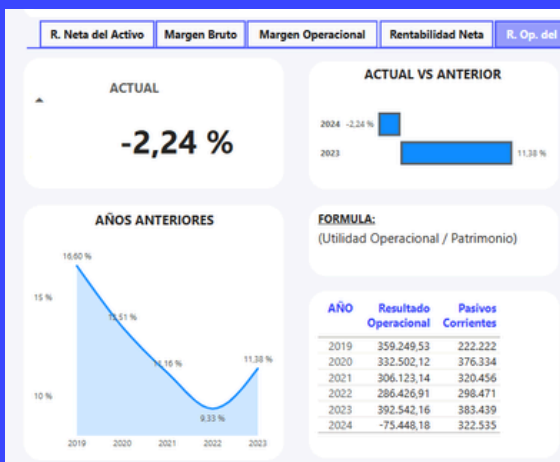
R. Neta del Activo | Margen Bruto | Margen Operacional | Rentabilidad Neta | R. Op. del

ACTUAL

-2,24 %

ACTUAL VS ANTERIOR

2024 -2,24 %

2023

11,38 %

AÑOS ANTERIORES

16,60 %

15 %

13,51 %

11,16 %

11,38 %

10 %

9,33 %

2019 2020 2021 2022 2023

FORMULA:
(Utilidad Operacional / Patrimonio)

| AÑO | Resultado Operacional | Pasivos Corrientes |
|---|---|---|
| 2019 | 359.249,53 | 222.222 |
| 2020 | 332.502,12 | 376.334 |
| 2021 | 306.123,14 | 320.456 |
| 2022 | 286.426,91 | 298.471 |
| 2023 | 392.542,16 | 383.439 |
| 2024 | -75.448,18 | 322.535 |